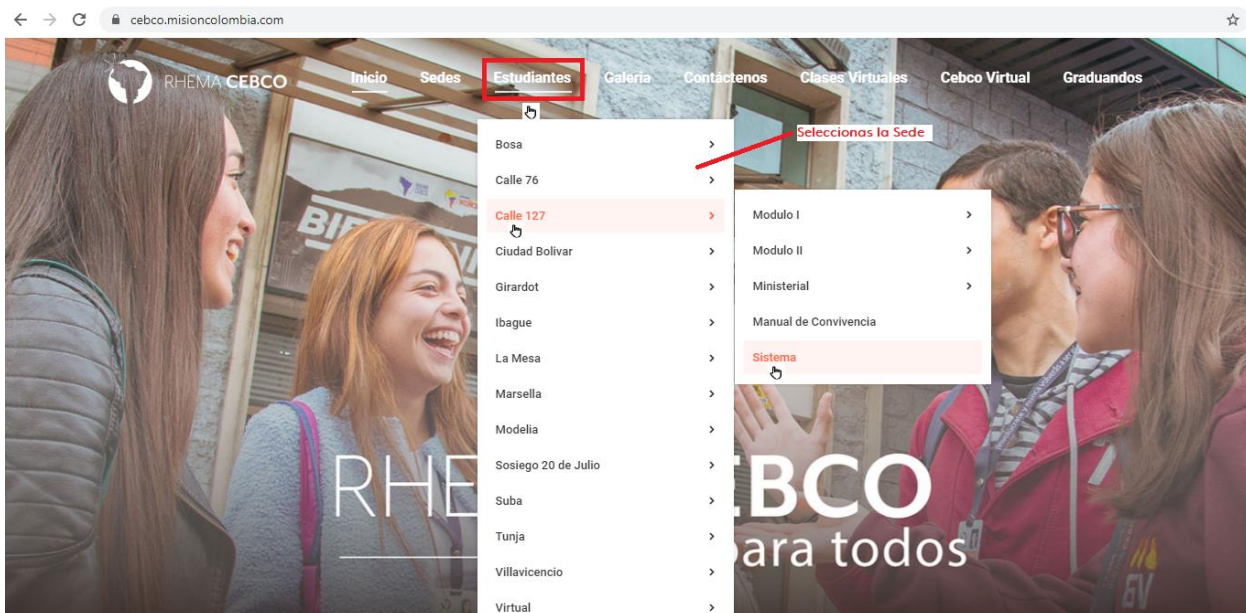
cebco.misioncolombia.com

RHEMA CEBCO

Inicio
Sedes
Estudiantes
Galeria
Contáctenos
Clases Virtuales
Cebco Virtual
Graduandos

Seleccionas la Sede

Bosa
Calle 76
Calle 127
Ciudad Bolivar
Girardot
Ibague
La Mesa
Marsella
Modelia
Sosiego 20 de Julio
Suba
Tunja
Villavicencio
Virtual

Modulo I
Modulo II
Ministerial
Manual de Convivencia
Sistema

RHE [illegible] CBCO
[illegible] ara todos